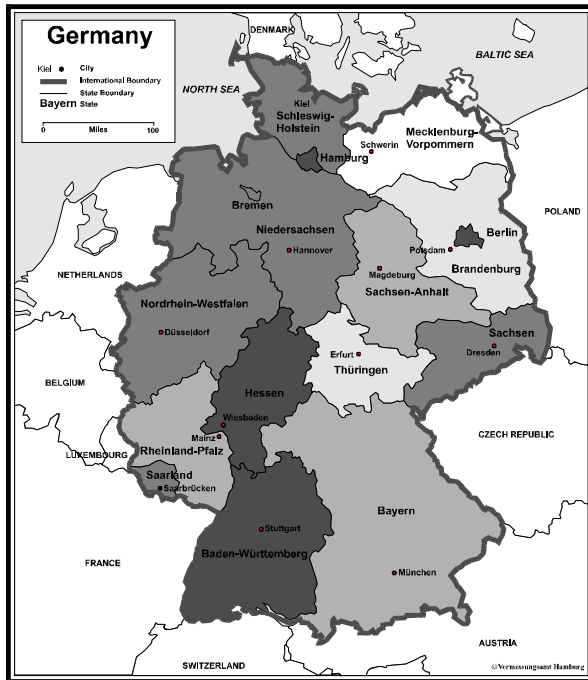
Germany

Kiel City
International Boundary
State Boundary
Bayern State

0 Miles 100

DENMARK
BALTIC SEA
NORTH SEA
Kiel
Schleswig-Holstein
Schwerin
Mecklenburg-Vorpommern
Hamburg
Bremen
POLAND
Niedersachsen
Hannover
Potsdam
Berlin
Brandenburg
NETHERLANDS
Magdeburg
Sachsen-Anhalt
Nordrhein-Westfalen
Düsseldorf
Sachsen
Dresden
Erfurt
Thüringen
BELGIUM
Hessen
Wiesbaden
Mainz
CZECH REPUBLIC
LUXEMBOURG
Rheinland-Pfalz
Saarland
Saarbrücken
Bayern
Stuttgart
FRANCE
Baden-Württemberg
München
AUSTRIA
SWITZERLAND
©Vermessungsamt Hamburg